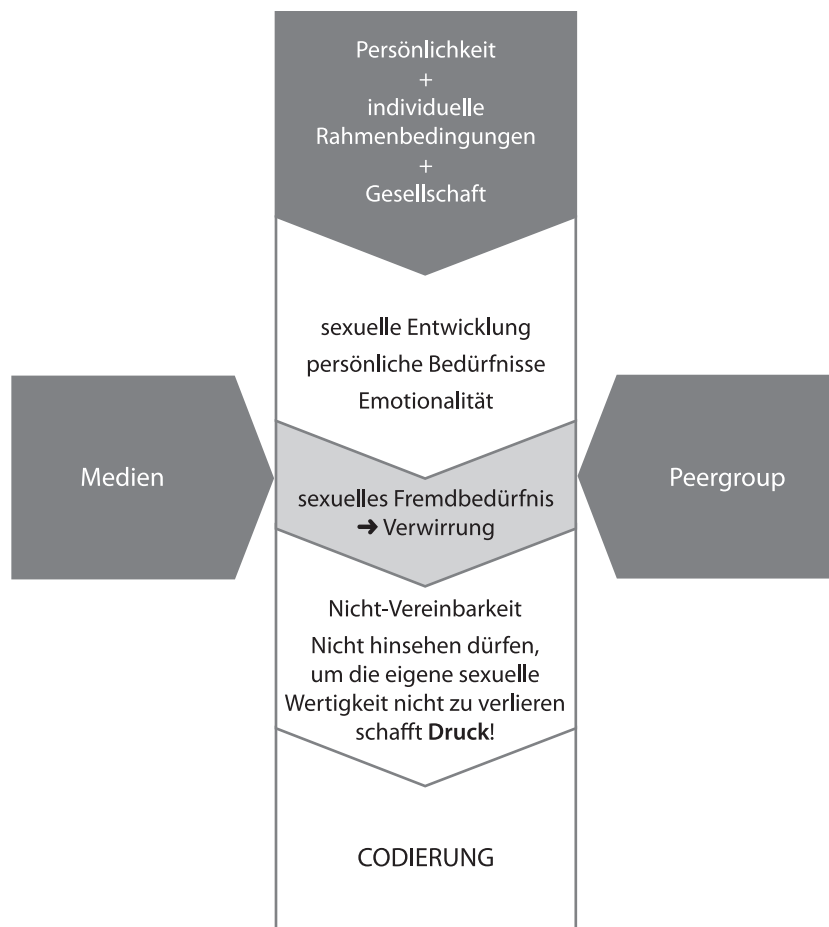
Persönlichkeit
+
individuelle
Rahmenbedingungen
+
Gesellschaft

sexuelle Entwicklung
persönliche Bedürfnisse
Emotionalität

Medien

sexuelles Fremdbedürfnis
➜ Verwirrung

Peergroup

Nicht-Vereinbarkeit
Nicht hinsehen dürfen, um die eigene sexuelle Wertigkeit nicht zu verlieren schafft **Druck**!

CODIERUNG